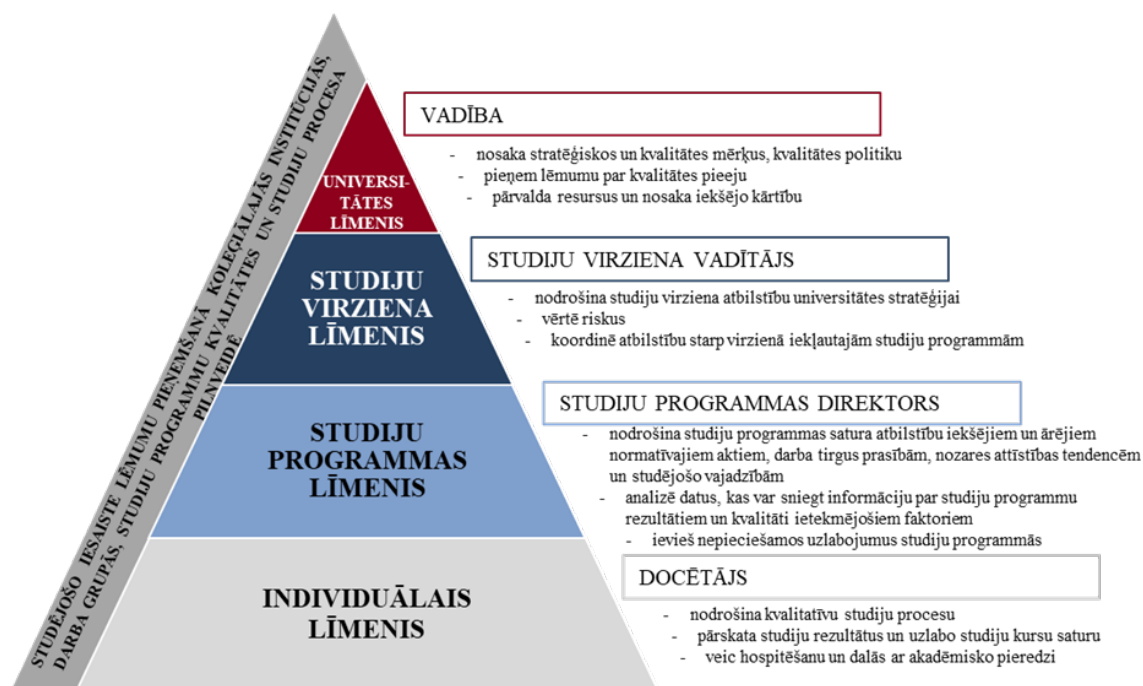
STUDĒJOŠO IESAISTE LĒMUMU PIEŅEMŠANĀ KOLEĢIĀLAJĀS INSTITŪCIJĀS, DARBA GRUPĀS, STUDIJU PROGRAMMU KVALITĀTES UN STUDIJU PROCESA PILNVEIDĒ

UNIVERSITĀTES LĪMENIS

VADĪBA
- nosaka stratēģiskos un kvalitātes mērķus, kvalitātes politiku
- pieņem lēmumu par kvalitātes pieeju
- pārvalda resursus un nosaka iekšējo kārtību

STUDIJU VIRZIENA LĪMENIS

STUDIJU VIRZIENA VADĪTĀJS
- nodrošina studiju virziena atbilstību universitātes stratēģijai
- vērtē riskus
- koordinē atbilstību starp virzienā iekļautajām studiju programmām

STUDIJU PROGRAMMAS LĪMENIS

STUDIJU PROGRAMMAS DIREKTORS
- nodrošina studiju programmas satura atbilstību iekšējiem un ārējiem normatīvajiem aktiem, darba tirgus prasībām, nozares attīstības tendencēm un studējošo vajadzībām
- analizē datus, kas var sniegt informāciju par studiju programmu rezultātiem un kvalitāti ietekmējošiem faktoriem
- ievieš nepieciešamos uzlabojumus studiju programmās

INDIVIDUĀLAIS LĪMENIS

DOCĒTĀJS
- nodrošina kvalitatīvu studiju procesu
- pārskata studiju rezultātus un uzlabo studiju kursu saturu
- veic hospitēšanu un dalās ar akadēmisko pieredzi